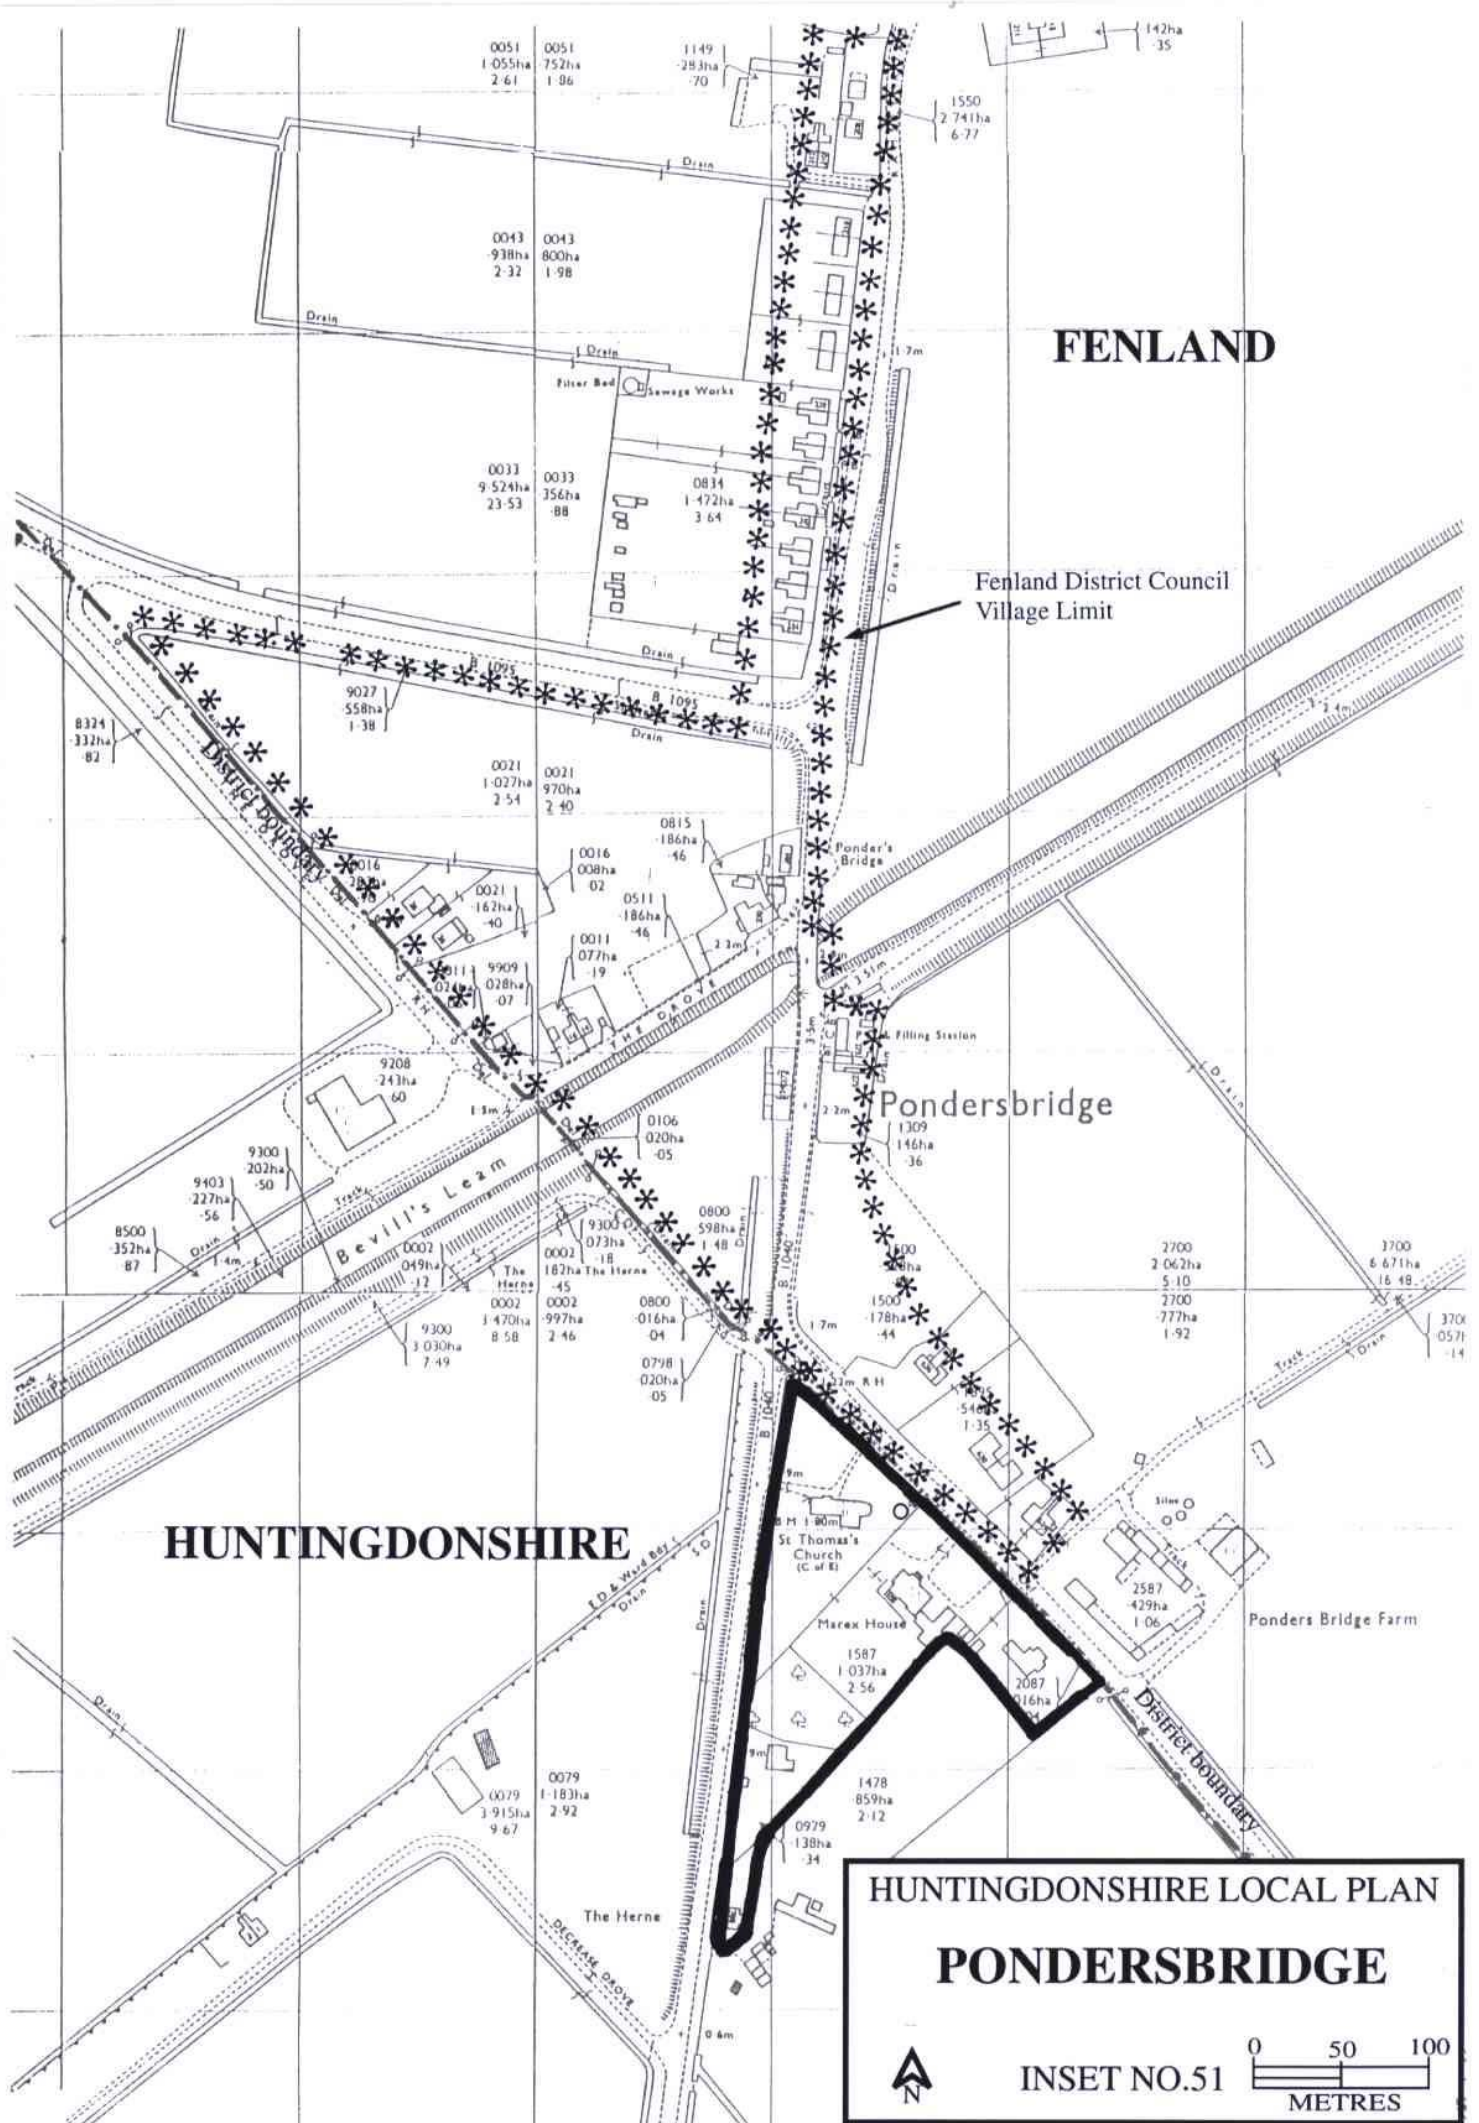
142ha
·35

0051
1·055ha
2·61

0051
·752ha
1·86

1149
·283ha
·70

1550
2·741ha
6·77

Drain

0043
·938ha
2·32

0043
·800ha
1·98

Drain

Drain

1·7m

FENLAND

Filter Bed

Sewage Works

0033
9·524ha
23·53

0033
·356ha
·88

0834
1·472ha
3·64

Drain

Fenland District Council Village Limit

Drain

B 1095

B 1095

9027
·558ha
1·38

8324
·332ha
·82

Drain

District boundary

0021
1·027ha
2·54

0021
·970ha
2·40

0815
·186ha
·46

Ponder's Bridge

0016
·008ha
·02

0021
·162ha
·40

0511
·186ha
·46

0011
·077ha
·19

9909
·028ha
·07

2·3m

THE DROVE

3·51m

Filling Station

9208
·243ha
·60

1·5m

2·2m

Pondersbridge

1309
·146ha
·36

0106
·020ha
·05

9300
·202ha
·50

9403
·227ha
·56

Track

Bevill's Leam

8500
·352ha
·87

Drain

1·4m

0002
·049ha
·12

9300
·073ha
·18

0002
·182ha

The Herne

·45

0800
·598ha
1·48

B 1040

2700
2·062ha
5·10

2700
·777ha
1·92

3700
6·671ha
16·48

9300
3·030ha
7·49

0002
3·470ha
8·58

0002
·997ha
2·46

0800
·016ha
·04

1·7m

1500
·178ha
·44

Track

Drain

0798
·020ha
·05

B 1040

1·35

B M 1·80m

St Thomas's Church
(C of E)

Silos

HUNTINGDONSHIRE

Drain

Marex House

1587
1·037ha
2·56

2087
·016ha

2587
·429ha
1·06

Ponders Bridge Farm

District boundary

Drain

0079
3·915ha
9·67

0079
1·183ha
2·92

1478
·859ha
2·12

0979
·138ha
·34

The Herne

DECREASE DROVE

0·6m

HUNTINGDONSHIRE LOCAL PLAN

PONDERSBRIDGE

N

INSET NO.51

0 50 100
METRES